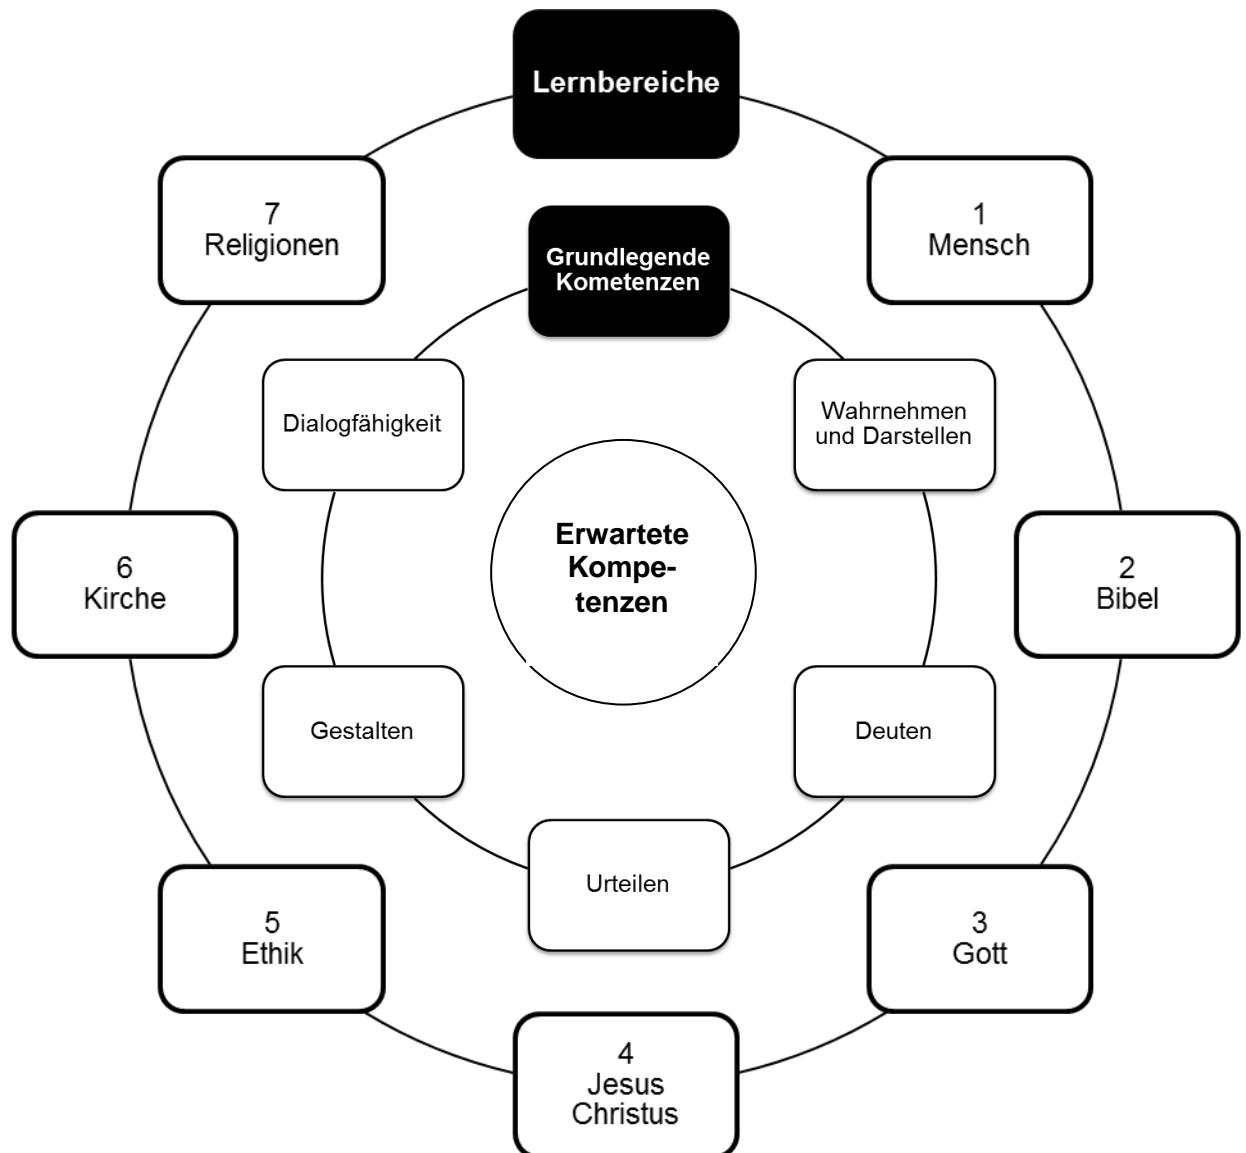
Lernbereiche

7
Religionen

1
Mensch

Grundlegende Kometenzen

Dialogfähigkeit

Wahrnehmen und Darstellen

Erwartete Kompetenzen

6
Kirche

2
Bibel

Gestalten

Deuten

Urteilen

5
Ethik

3
Gott

4
Jesus Christus